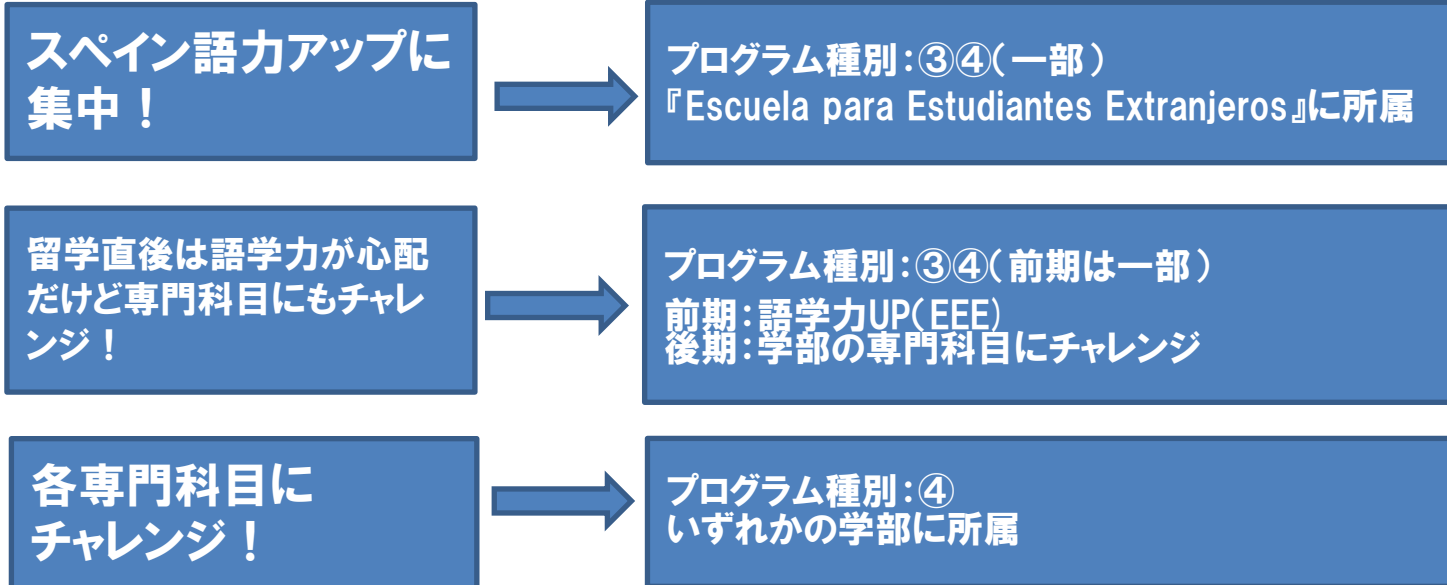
スペイン語力アップに集中！

プログラム種別：③④（一部）
『Escuela para Estudiantes Extranjeros』に所属

留学直後は語学力が心配だけど専門科目にもチャレンジ！

プログラム種別：③④（前期は一部）
前期：語学力UP（EEE）
後期：学部の専門科目にチャレンジ

各専門科目にチャレンジ！

プログラム種別：④
いずれかの学部に所属